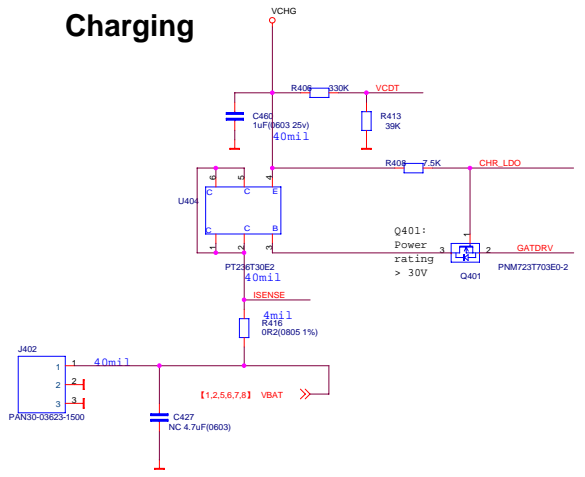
Charging

VCHG

R406 330K VCDT

C460 1uF(0603 25v)

R413 39K

40mil

R408 7.5K CHR_LDO

U404

6 5 4

C C E

C C B

1 2 3

Q401: Power rating > 30V

3 1 2

GATDRV

Q401

PNM723T703E0-2

PT236T30E2

40mil

ISENSE

4mil

R416 0R2(0805 1%)

J402

1 2 3

PAN30-03623-1500

1 40mil

2

3

[1,2,5,6,7,8] VBAT

C427 NC 4.7uF(0603)